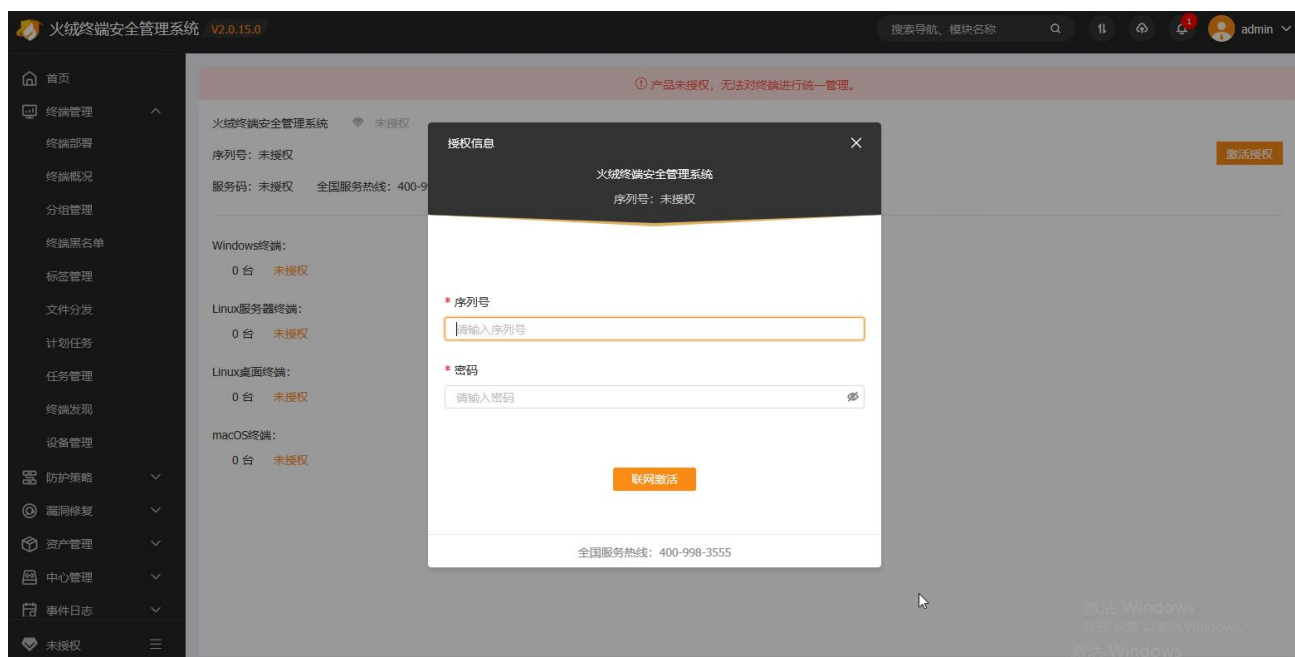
火绒终端安全管理系统 V2.0.15.0

搜索导航、模块名称

1

admin

首页
终端管理
终端部署
终端概况
分组管理
终端黑名单
标签管理
文件分发
计划任务
任务管理
终端发现
设备管理
防护策略
漏洞修复
资产管理
中心管理
事件日志
未授权

产品未授权，无法对终端进行统一管理。

火绒终端安全管理系统 未授权
序列号：未授权
服务码：未授权 全国服务热线：400-9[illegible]

激活授权

Windows终端：
0台 未授权
Linux服务器终端：
0台 未授权
Linux桌面终端：
0台 未授权
macOS终端：
0台 未授权

授权信息
火绒终端安全管理系统
序列号：未授权

* 序列号
请输入序列号
* 密码
请输入密码

联网激活

全国服务热线：400-998-3555

激活 Windows
转到"设置"以激活 Windows。
激活 Windows